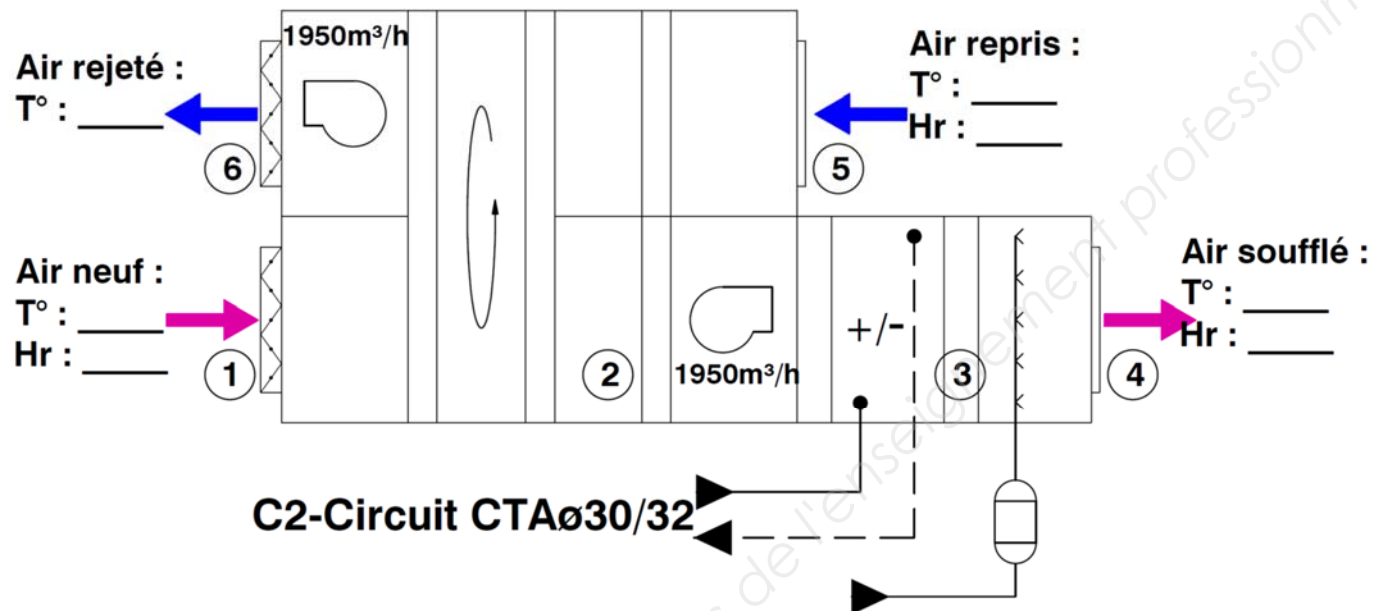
1950m³/h

Air rejeté :
T° : _____

6

Air repris :
T° : _____
Hr : _____

5

Air neuf :
T° : _____
Hr : _____

1

2

1950m³/h

+/-

3

Air soufflé :
T° : _____
Hr : _____

4

C2-Circuit CTAø30/32

de l'enseignement professionn